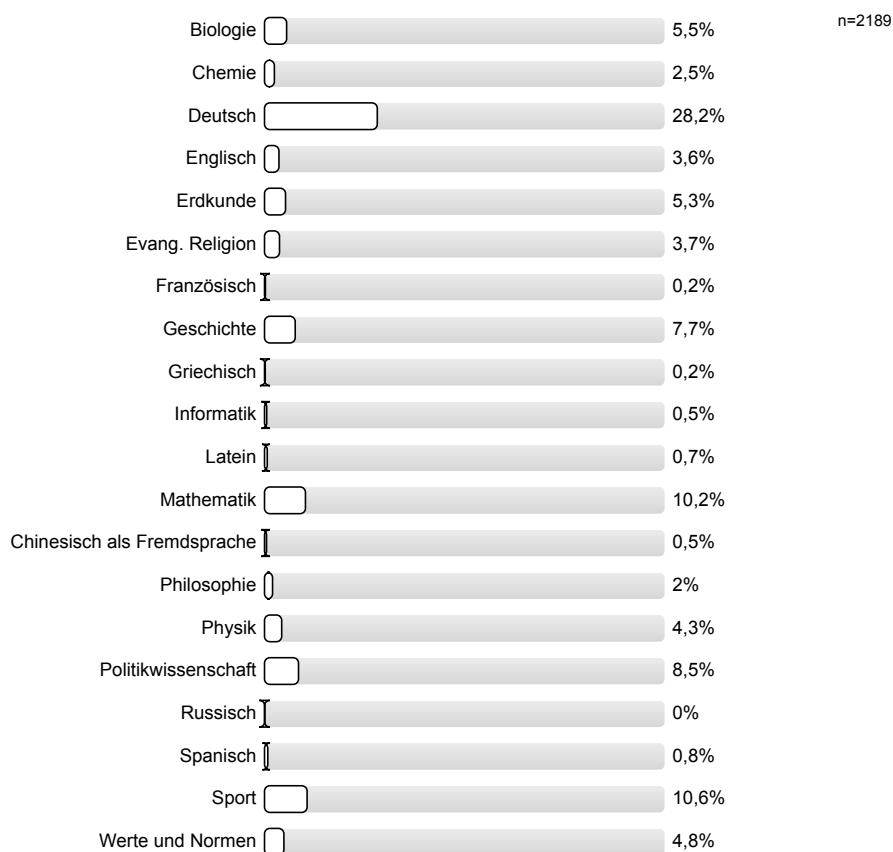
n=2189

| | |
|---|---|
| Biologie | 5,5% |
| Chemie | 2,5% |
| Deutsch | 28,2% |
| Englisch | 3,6% |
| Erdkunde | 5,3% |
| Evang. Religion | 3,7% |
| Französisch | 0,2% |
| Geschichte | 7,7% |
| Griechisch | 0,2% |
| Informatik | 0,5% |
| Latein | 0,7% |
| Mathematik | 10,2% |
| Chinesisch als Fremdsprache | 0,5% |
| Philosophie | 2% |
| Physik | 4,3% |
| Politikwissenschaft | 8,5% |
| Russisch | 0% |
| Spanisch | 0,8% |
| Sport | 10,6% |
| Werte und Normen | 4,8% |